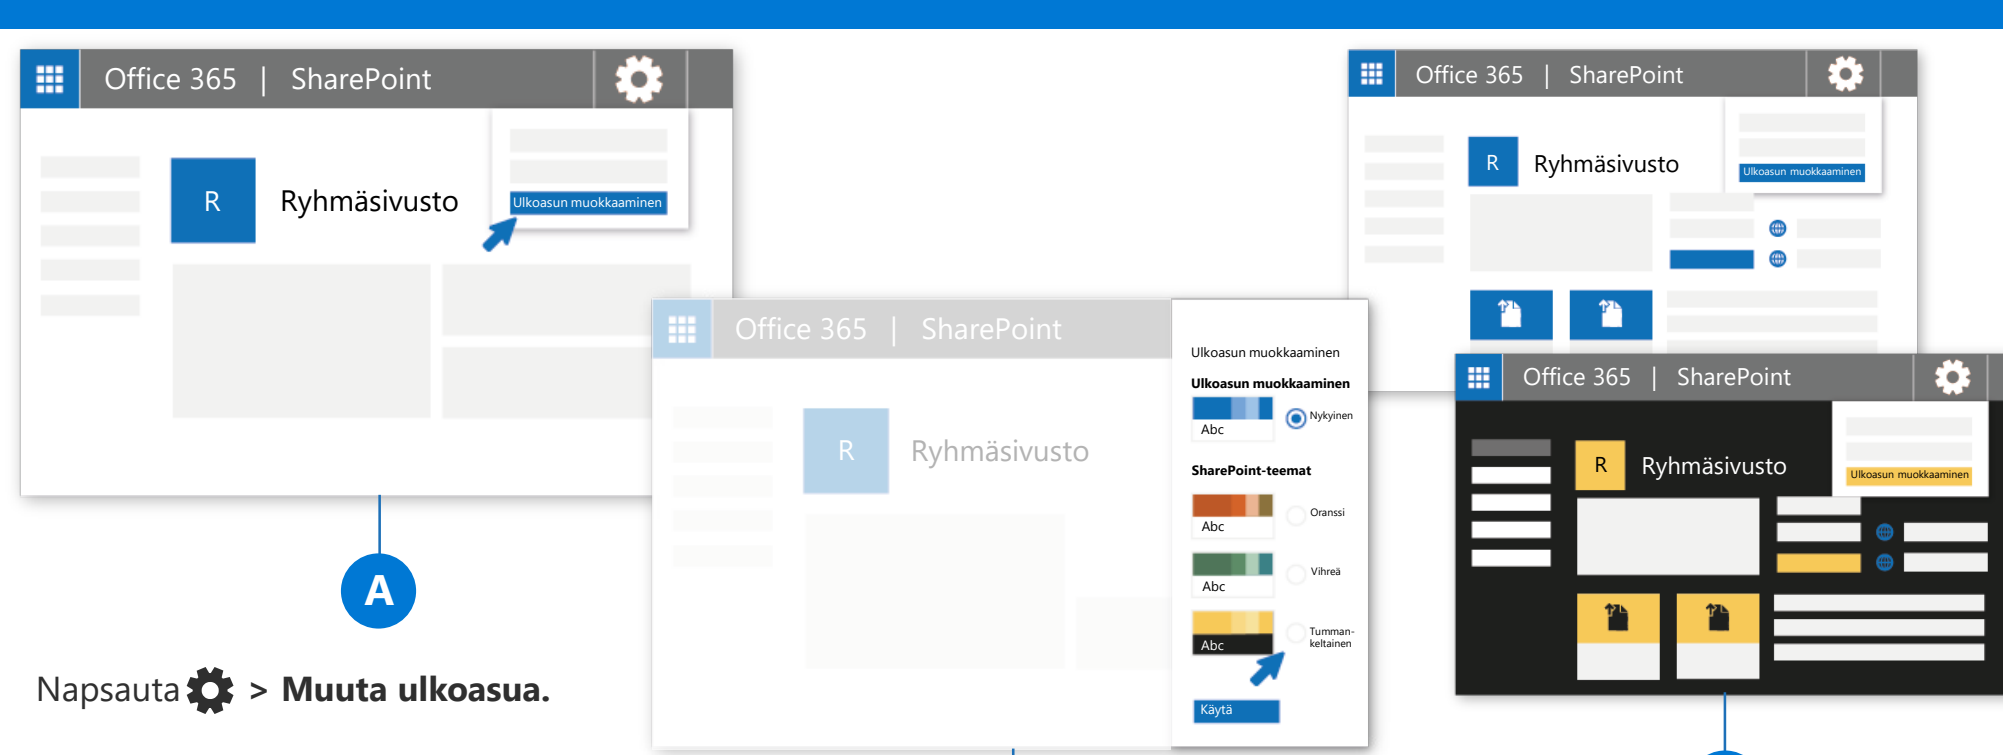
Office 365 | SharePoint

R Ryhmäsivusto

Ulkoasun muokkaaminen

A

Napsauta > **Muuta ulkoasua.**

Office 365 | SharePoint

R Ryhmäsivusto

Ulkoasun muokkaaminen

**Ulkoasun muokkaaminen**

Abc Nykyinen

**SharePoint-teemat**

Abc Oranssi

Abc Vihreä

Abc Tumman-keltainen

Käytä

Office 365 | SharePoint

R Ryhmäsivusto

Ulkoasun muokkaaminen

Office 365 | SharePoint

R Ryhmäsivusto

Ulkoasun muokkaaminen